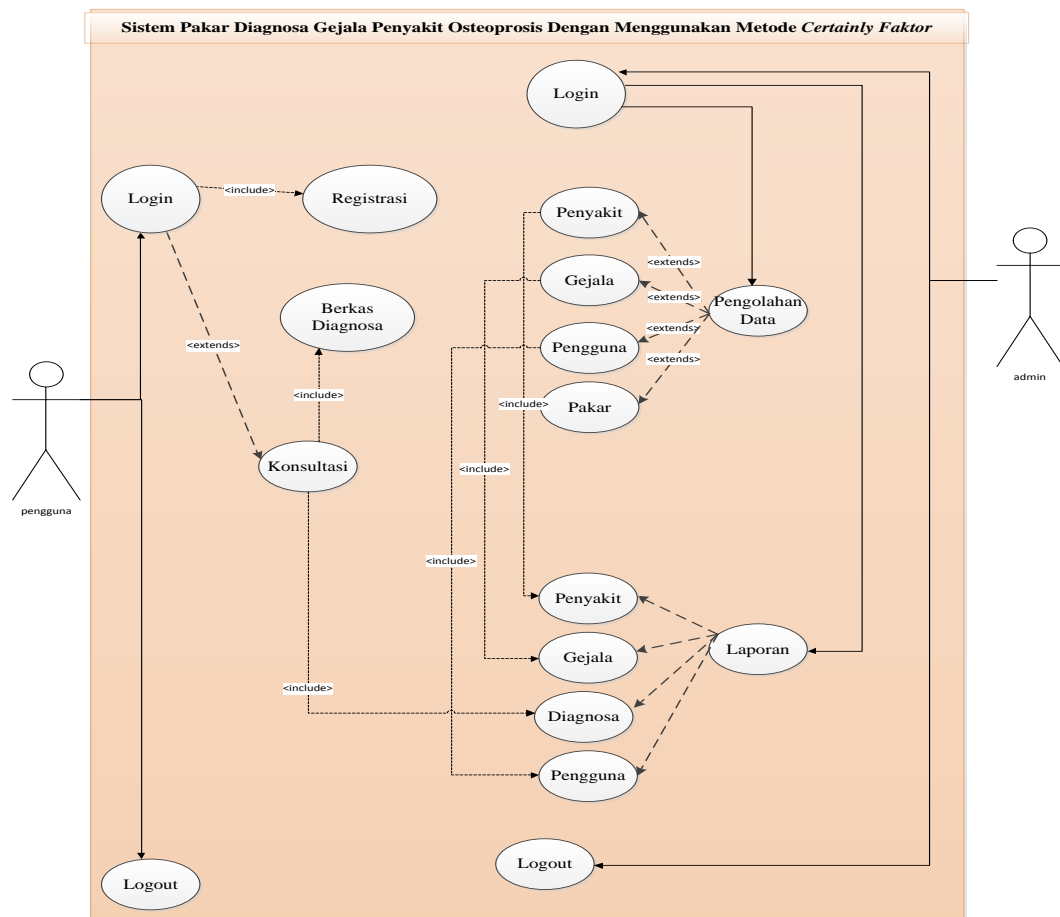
Sistem Pakar Diagnosa Gejala Penyakit Osteoprosis Dengan Menggunakan Metode *Certainly Faktor*

Login

Login

<include>

Registrasi

Penyakit

<extends>

Gejala

<extends>

Pengolahan Data

Berkas Diagnosa

<extends>

Pengguna

<extends>

<extends>

<include>

<include>

Pakar

Konsultasi

<include>

<include>

Penyakit

Laporan

Gejala

<include>

Diagnosa

Pengguna

Logout

Logout

pengguna

admin